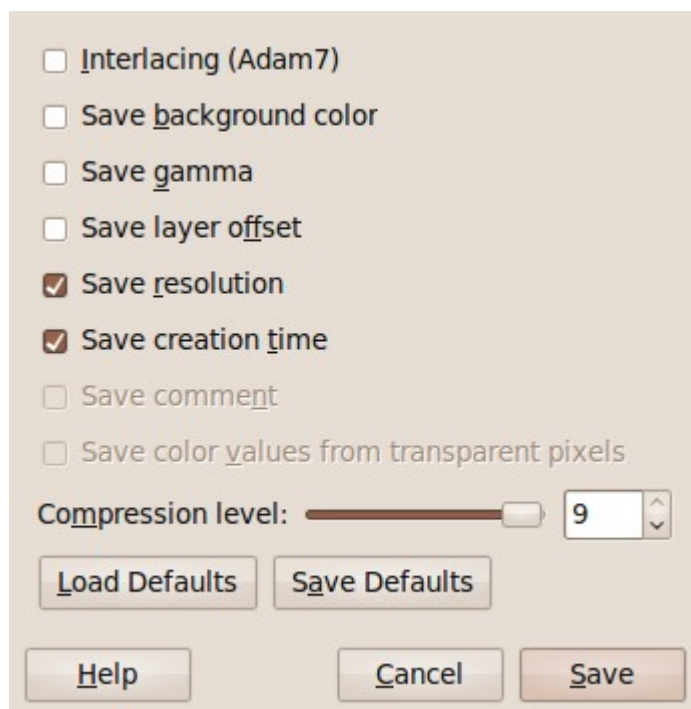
Interlacing (Adam7)
Save background color
Save gamma
Save layer offset
Save resolution
Save creation time
Save comment
Save color values from transparent pixels
Compression level: 9
Load Defaults
Save Defaults
Help
Cancel
Save